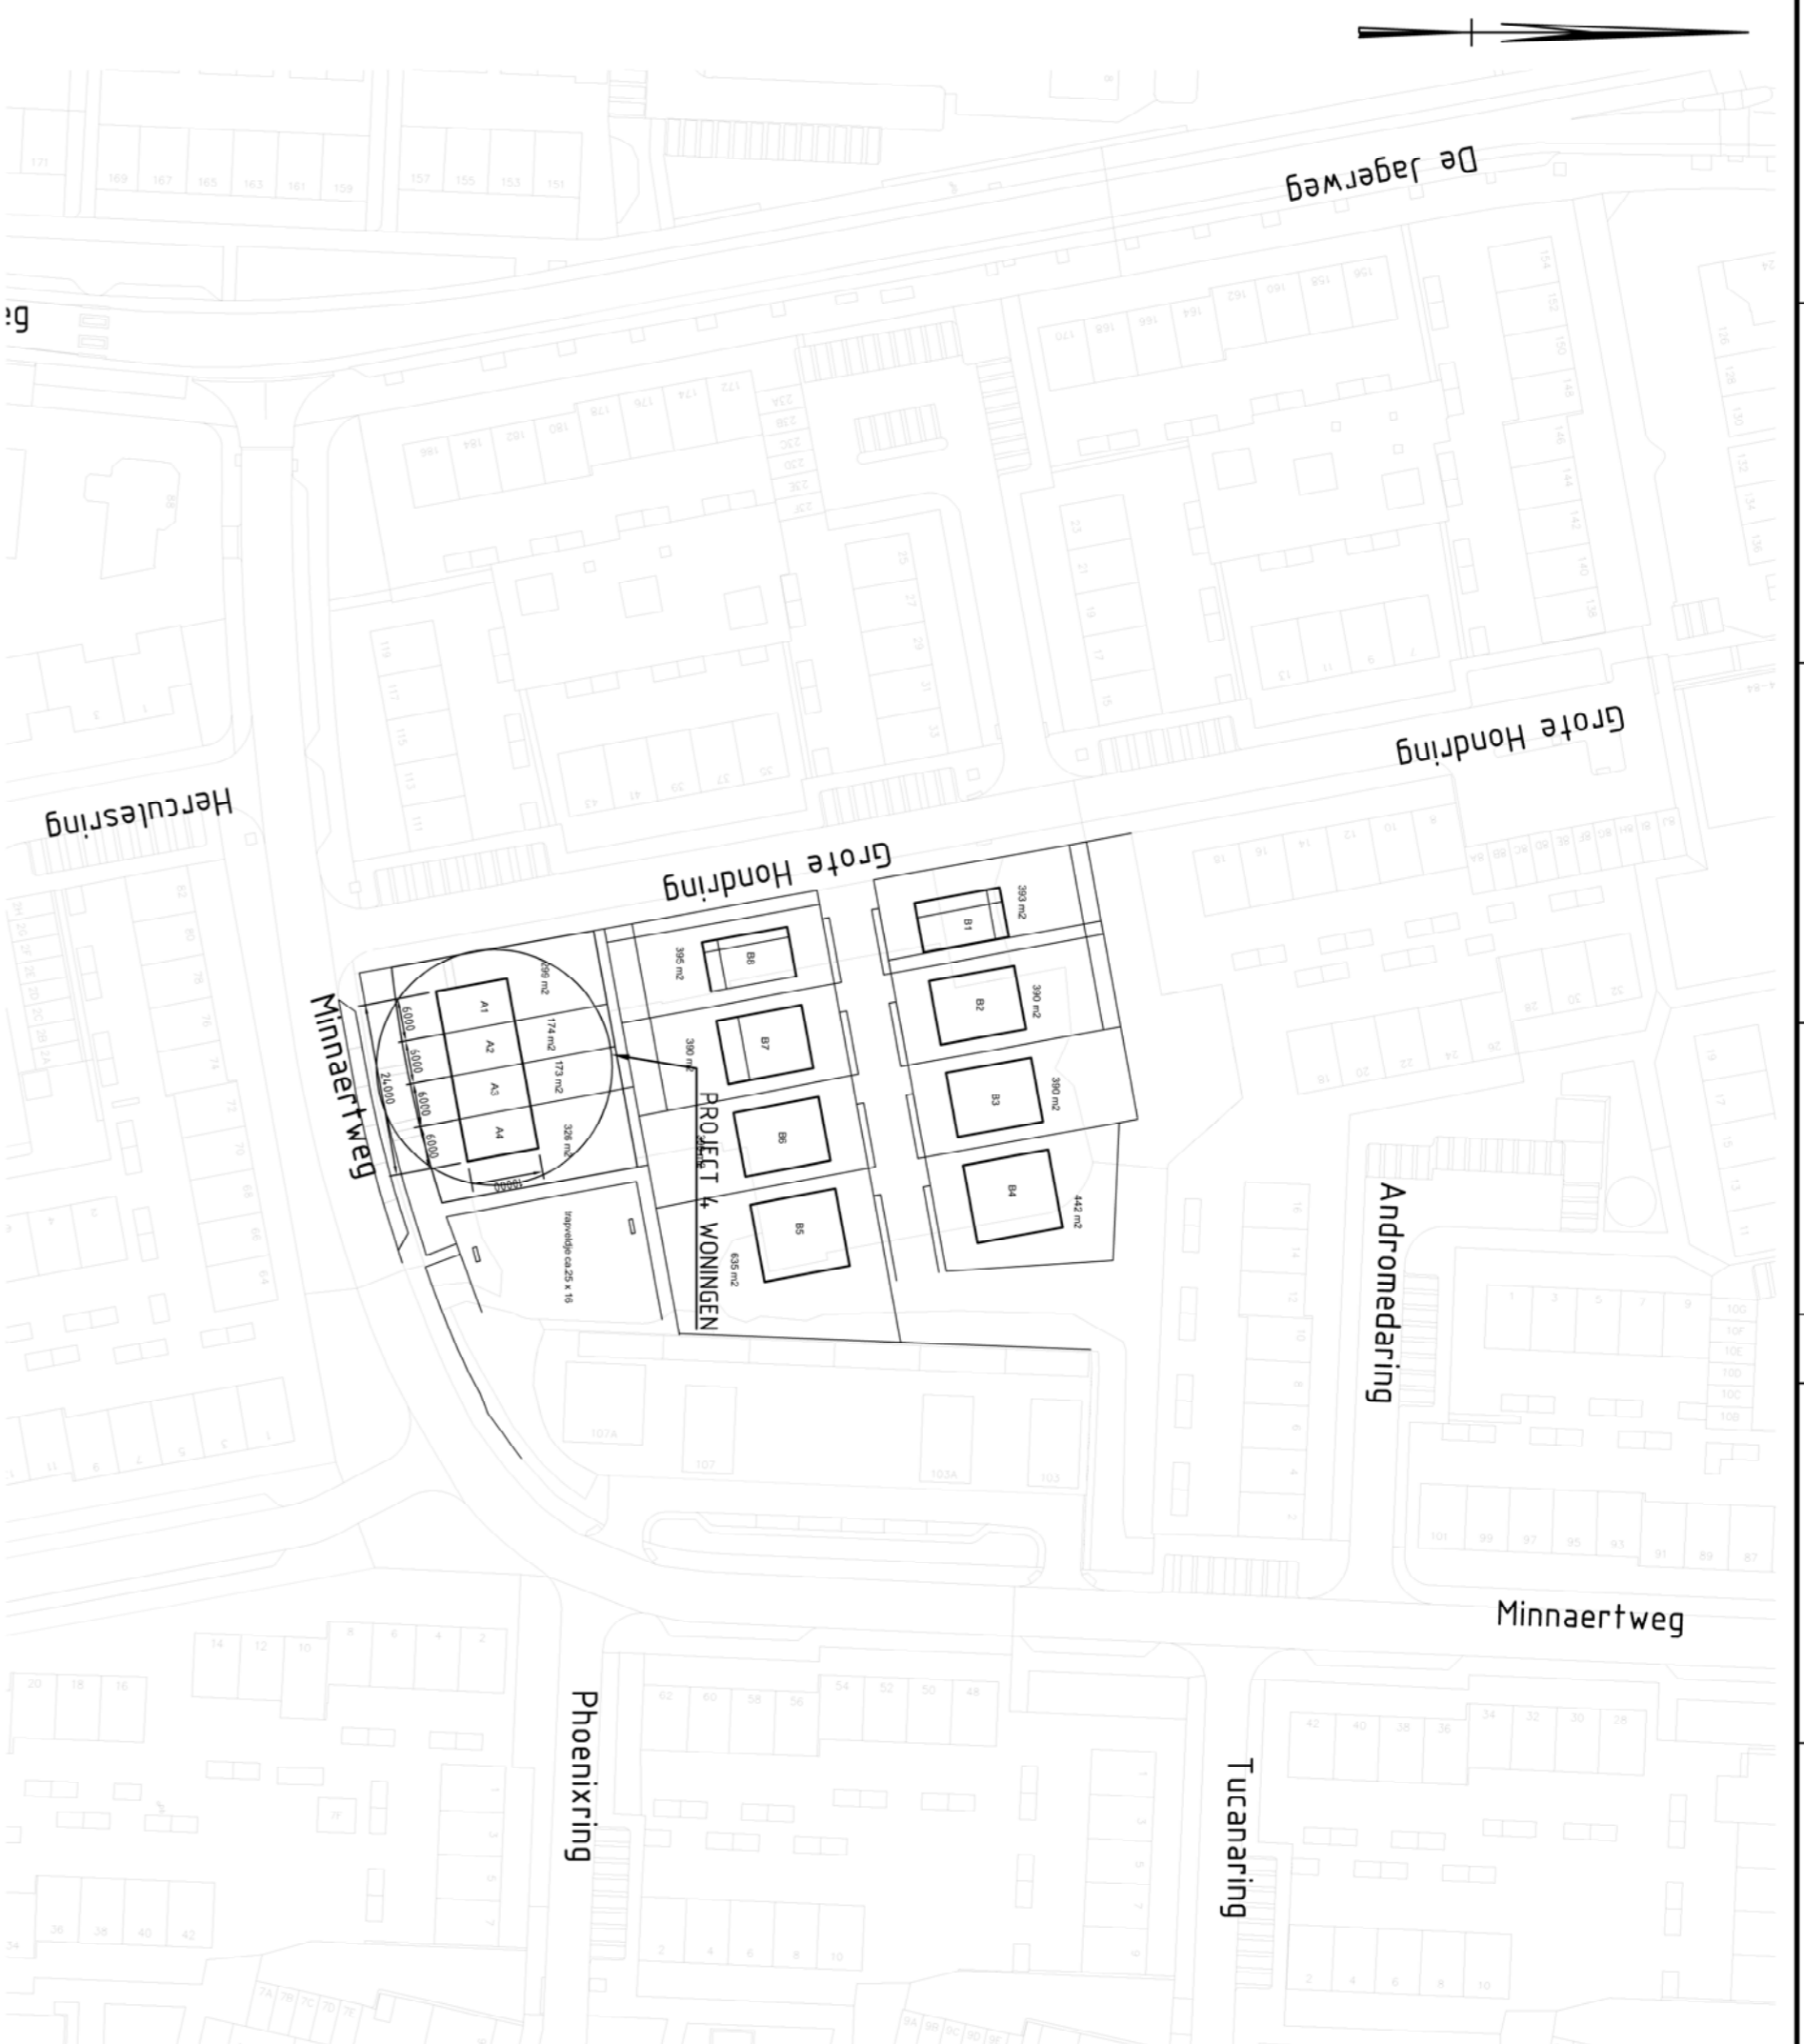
De Jagerweg

Grote Hondring

Grote Hondring

Herculesring

Minnaertweg

PROJECT 4 WONINGEN

Andromedaring

Minnaertweg

Phoenixring

Tucanaring

A1
A2
A3
A4
B1
B2
B3
B4
B5
B6
B7
B8

696 m2
174 m2
173 m2
326 m2
395 m2
390 m2
635 m2
393 m2
390 m2
390 m2
442 m2

6000
6000
6000
6000
24000
10000

trapveldje ca.25 x 16

107A
107
103A
103

171
169
167
165
163
161
159
157
155
153
151
186
184
182
180
178
176
174
172
23A
23B
23C
23D
23E
23F
170
168
166
164
162
160
158
156
154
152
150
148
146
144
142
140
138
126
128
130
132
134
136
25
27
29
31
33
35
37
39
41
43
23
21
19
17
15
13
11
9
7
119
117
115
113
111
10
12
14
16
18
20
22
24
26
28
30
32
101
99
97
95
93
91
89
87
1
3
5
7
9
10G
10F
10E
10D
10C
10B
2
4
6
8
10
12
14
16
14
12
10
8
6
4
2
20
18
16
62
60
58
56
54
52
50
48
42
40
38
36
34
32
30
28
36
38
40
42
34